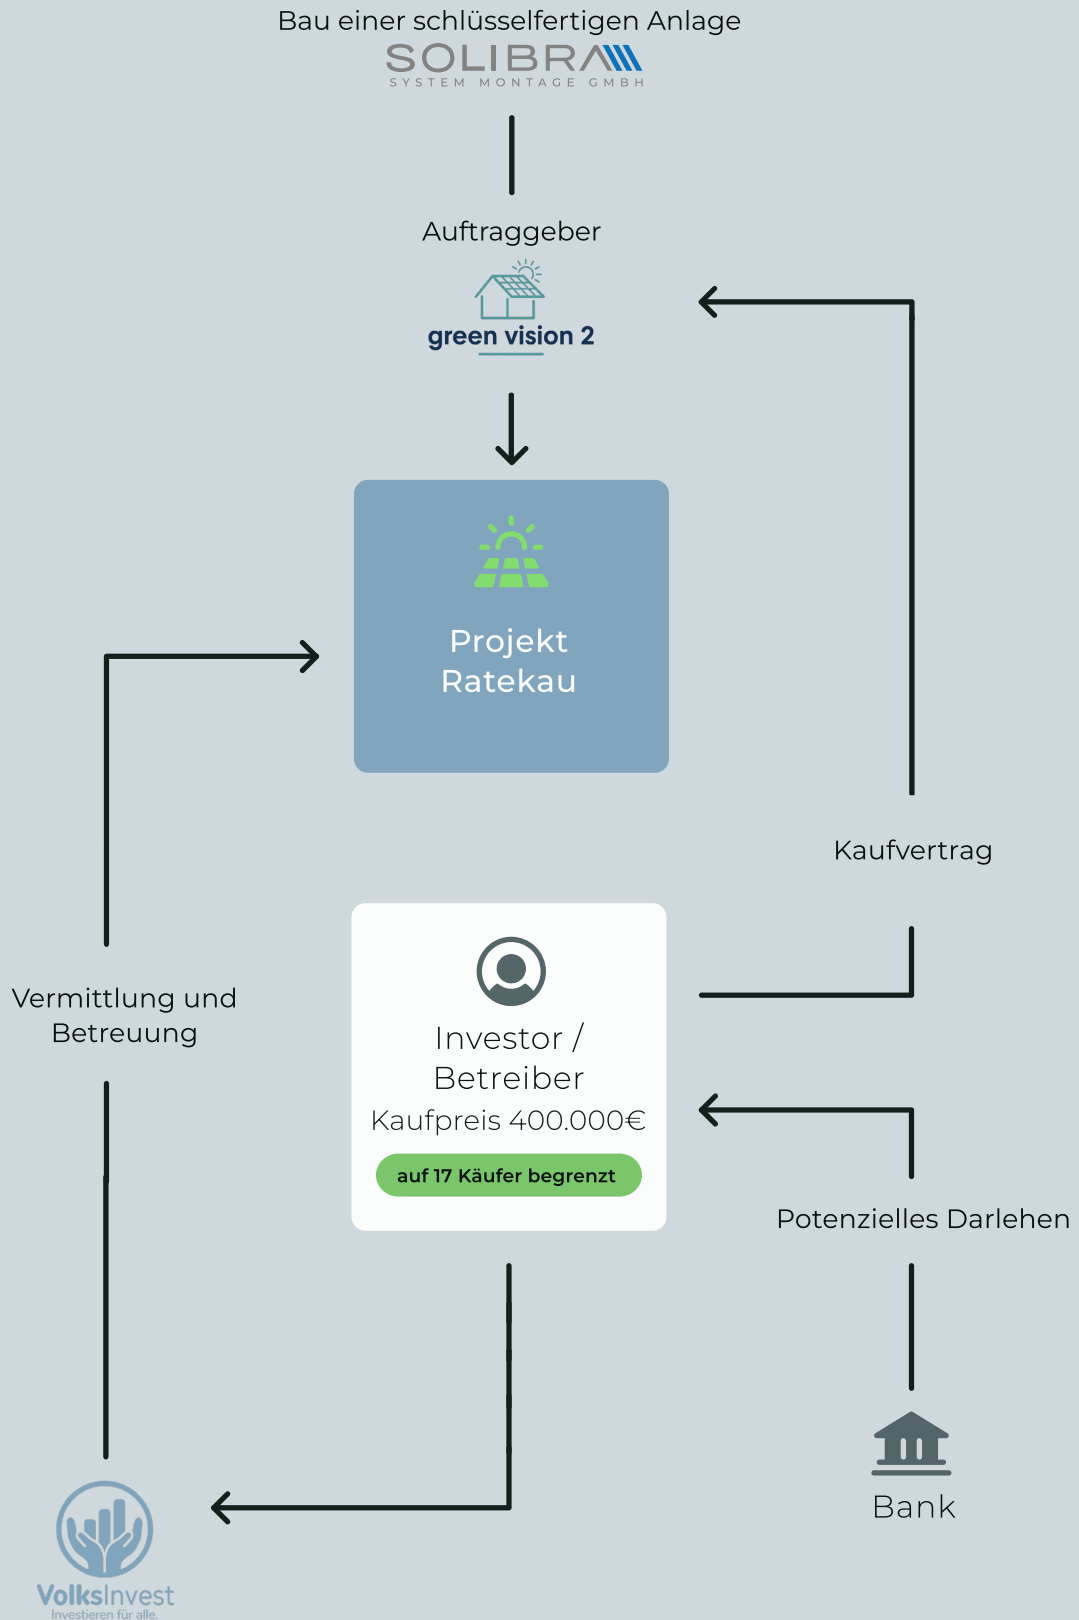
Bau einer schlüsselfertigen Anlage
SOLIBRA
SYSTEM MONTAGE GMBH

Auftraggeber
green vision 2

Projekt Ratekau

Kaufvertrag

Vermittlung und Betreuung

Investor / Betreiber
Kaufpreis 400.000€
auf 17 Käufer begrenzt

Potenzielles Darlehen

Bank

VolksInvest
Investieren für alle.